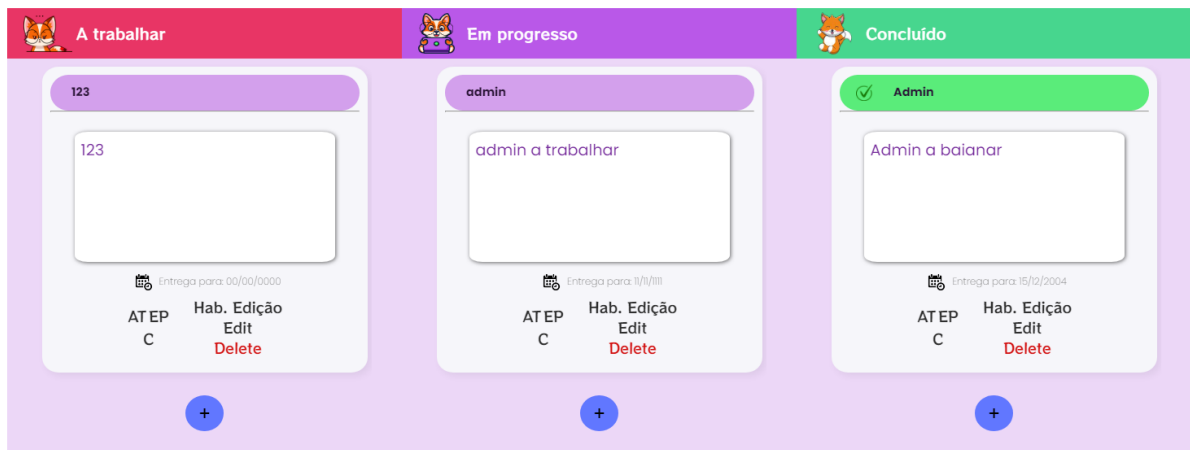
A trabalhar

123

123

Entrega para: 00/00/0000

AT EP C

Hab. Edição
Edit
Delete

+

Em progresso

admin

admin a trabalhar

Entrega para: 11/11/1111

AT EP C

Hab. Edição
Edit
Delete

+

Concluído

Admin

Admin a baianar

Entrega para: 15/12/2004

AT EP C

Hab. Edição
Edit
Delete

+